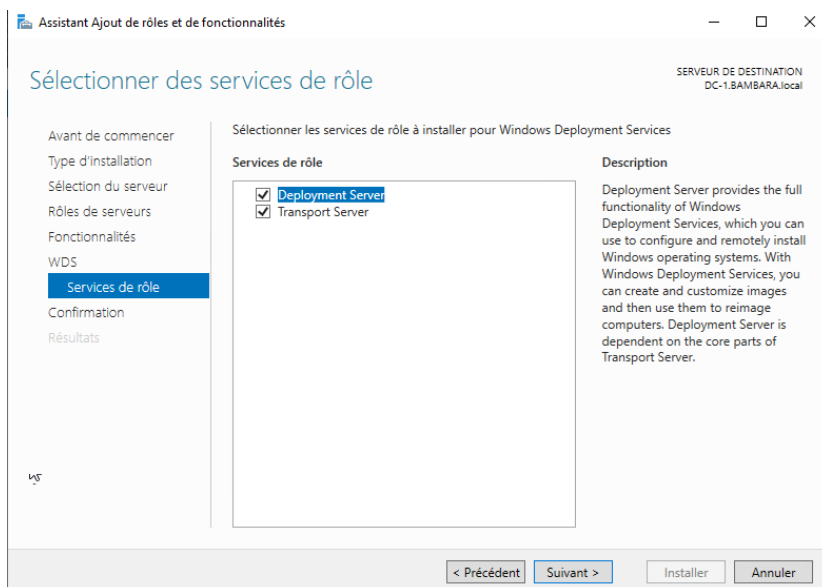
Assistant Ajout de rôles et de fonctionnalités

Sélectionner des services de rôle

SERVEUR DE DESTINATION
DC-1.BAMBARA.local

Avant de commencer
Type d'installation
Sélection du serveur
Rôles de serveurs
Fonctionnalités
WDS
Services de rôle
Confirmation
Résultats

Sélectionner les services de rôle à installer pour Windows Deployment Services

Services de rôle

Deployment Server
Transport Server

Description

Deployment Server provides the full functionality of Windows Deployment Services, which you can use to configure and remotely install Windows operating systems. With Windows Deployment Services, you can create and customize images and then use them to reimage computers. Deployment Server is dependent on the core parts of Transport Server.

< Précédent
Suivant >
Installer
Annuler